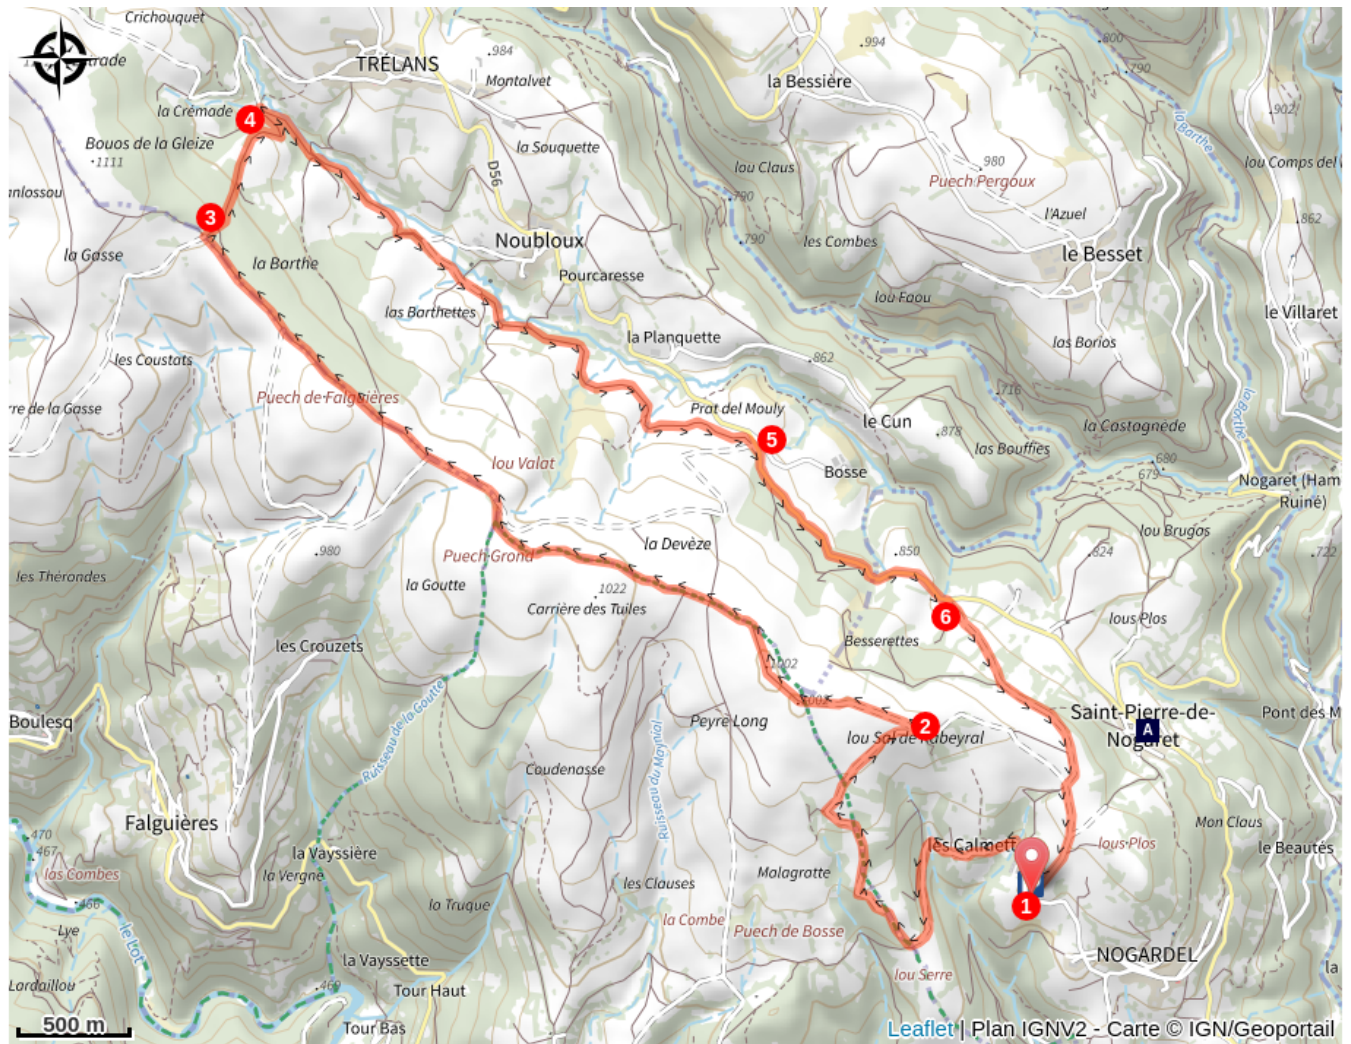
Crichouquet
rade
TRÉLANS
.984
Montalvet
la Bessière
.994
.800
.790
la Crémade
4
Bouos de la Gleize
.1111
la Souquette
lou Claus
.980
Puech Pergoux
la Barthe
.902
lou Comps del
anlossou
3
D56
.790
l'Azuel
.862
la Gasse
la Barthe
Noubloux
.790
les Combes
le Besset
Pourcaresse
lou Faou
las Barthettes
le Villaret
la Planquette
las Borios
les Coustats
.862
.716
Puech de Falguières
Prat del Mouly
le Cun
re de la Gasse
5
.878
la Castagnède
las Bouffies
lou Valat
la Barthe
Bosse
.680
.679
Nogaret (Ham Ruiné)
la Devèze
lou Brugos
.980
Puech-Grond
.850
.824
.722
les Thérondes
la Goutte
.1022
Carrière des Tuiles
6
lous Plos
les Crouzets
Besserettes
.1002
Saint-Pierre-de-Nogaret
Pont des M
Boulesq
.1002
2
Peyre Long
A
lou Sol de Rabeyral
Ruisseau de la Goutte
Coudenasse
Ruisseau du Mayniol
Mon Claus
.470
Falguières
les Calmettes
lous Plos
le Beautés
.467
la Vayssière
las Combes
la Vergne
Malagrotte
les Clauses
1
.466
la Truque
la Combe
Puech de Bosse
Lye
le Lot
NOGARDEL
la Vayssette
lou Serre
la
Lardaillou
.460
Tour Haut
500 m
Tour Bas
Leaflet | Plan IGNV2 - Carte © IGN/Geoportail